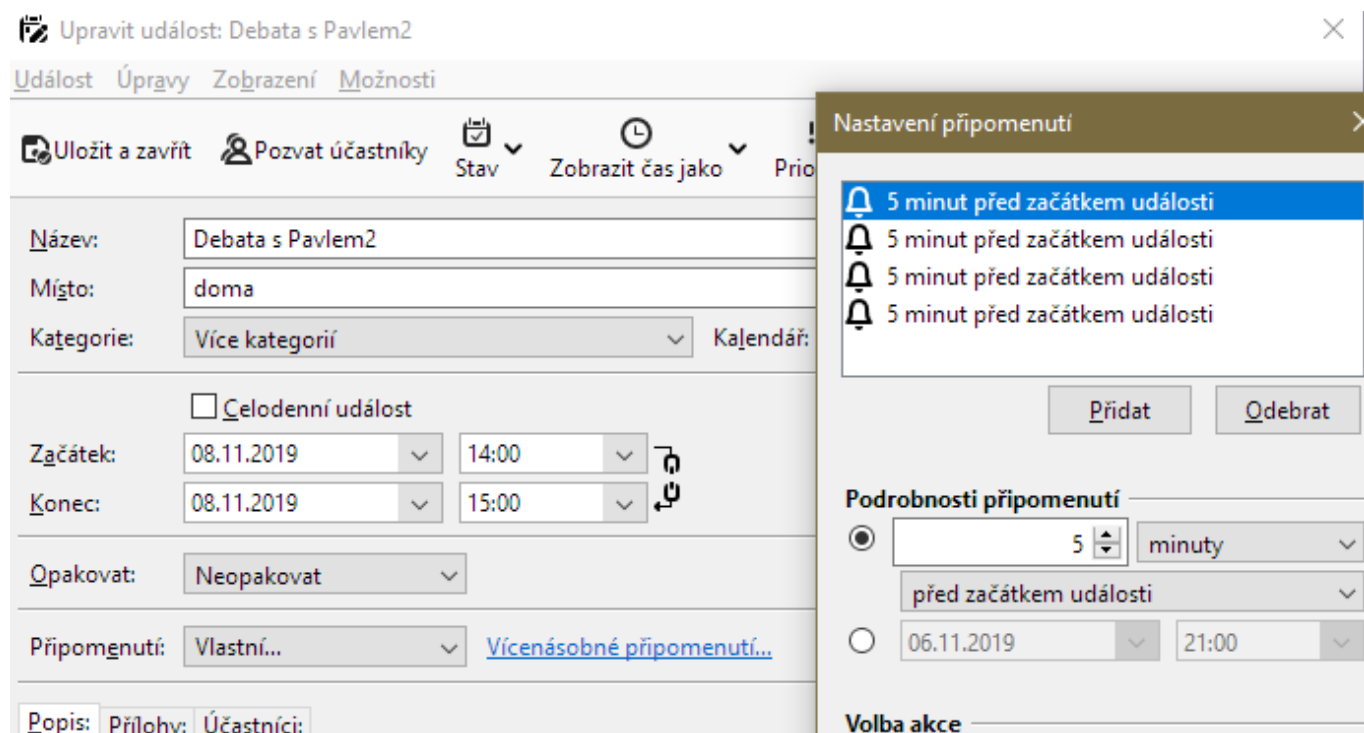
Upravit událost: Debata s Pavlem2

Událost Úpravy Zobrazení Možnosti

Uložit a zavřít Pozvat účastníky Stav Zobrazit čas jako Prio

Název: Debata s Pavlem2
Místo: doma
Kategorie: Více kategorií
Kalendář:

Celodenní událost
Začátek: 08.11.2019 14:00
Konec: 08.11.2019 15:00

Opakovat: Neopakovat

Připomenutí: Vlastní... Vícenásobné připomenutí...

Popis: Přílohy: Účastníci:

Nastavení připomenutí

5 minut před začátkem události
5 minut před začátkem události
5 minut před začátkem události
5 minut před začátkem události

Přidat Odebrat

Podrobnosti připomenutí
5 minuty
před začátkem události
06.11.2019 21:00

Volba akce